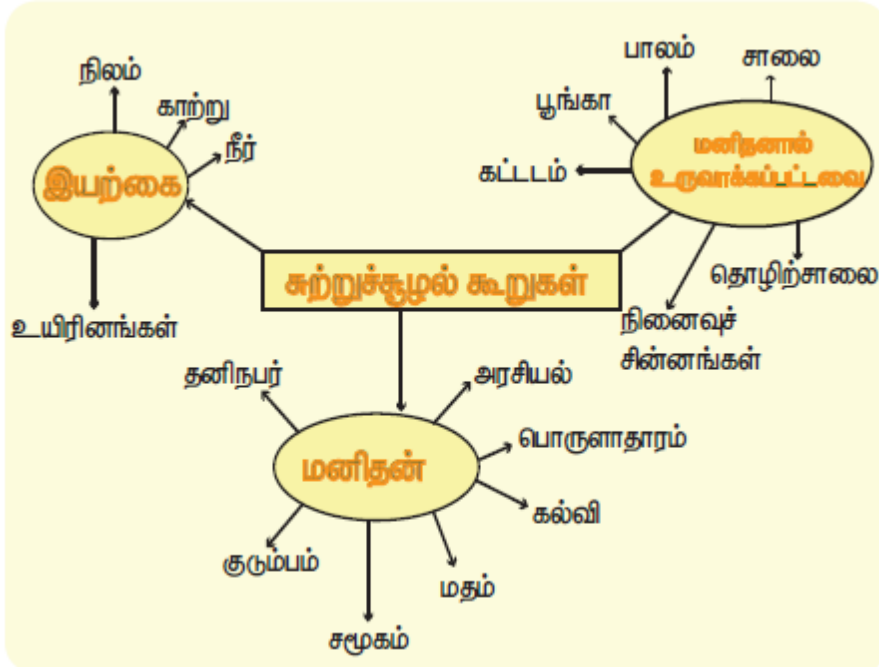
சுற்றுச்சூழல் கூறுகள்

இயற்கை
நிலம்
காற்று
நீர்
உயிரினங்கள்

மனிதனால் உருவாக்கப்பட்டவை
பாலம்
சாலை
பூங்கா
கட்டடம்
தொழிற்சாலை
நினைவுச் சின்னங்கள்

மனிதன்
தனிநபர்
அரசியல்
பொருளாதாரம்
கல்வி
மதம்
சமூகம்
குடும்பம்